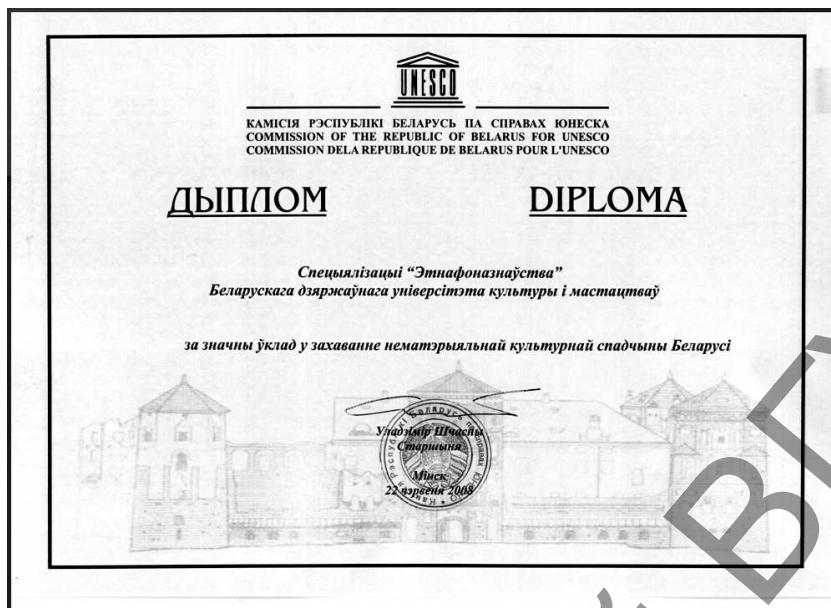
UNESCO

КАМІСІЯ РЭСПУБЛІКІ БЕЛАРУСЬ ПА СПРАВАХ ЮНЕСКА
COMMISSION OF THE REPUBLIC OF BELARUS FOR UNESCO
COMMISSION DELA REPUBLIQUE DE BELARUS POUR L'UNESCO

ДЫПЛОМ

DIPLOMA

Спецыялізацыі "Этнафоназнаўства"
Беларускага дзяржаўнага універсітэта культуры і мастацтваў

за значны ўклад у захаванне нематэрыяльнай культурнай спадчыны Беларусі

Уладзімір Шчасны
Старшыня

Мінск
22 чэрвеня 2008

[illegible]